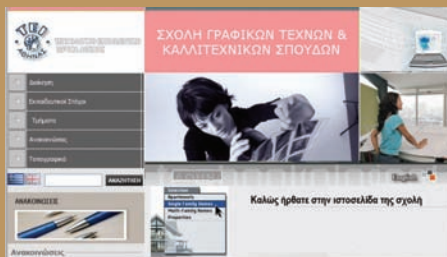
ΣΧΟΛΗ ΓΡΑΦΙΚΩΝ ΤΕΧΝΩΝ & ΚΑΛΛΙΤΕΧΝΙΚΩΝ ΣΠΟΥΔΩΝ

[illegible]

Διοίκηση

Εκπαιδευτικό Σύστημα

Τμήματα

Ανακοινώσεις

Τοπογραφικό

ΑΝΑΖΗΤΗΣΗ

ΑΝΑΚΟΙΝΩΣΕΙΣ

Ανακοινώσεις

English

Καλώς ήρθατε στην ιστοσελίδα της σχολή

Apartments
Single Family Homes
Multi Family Homes
Properties